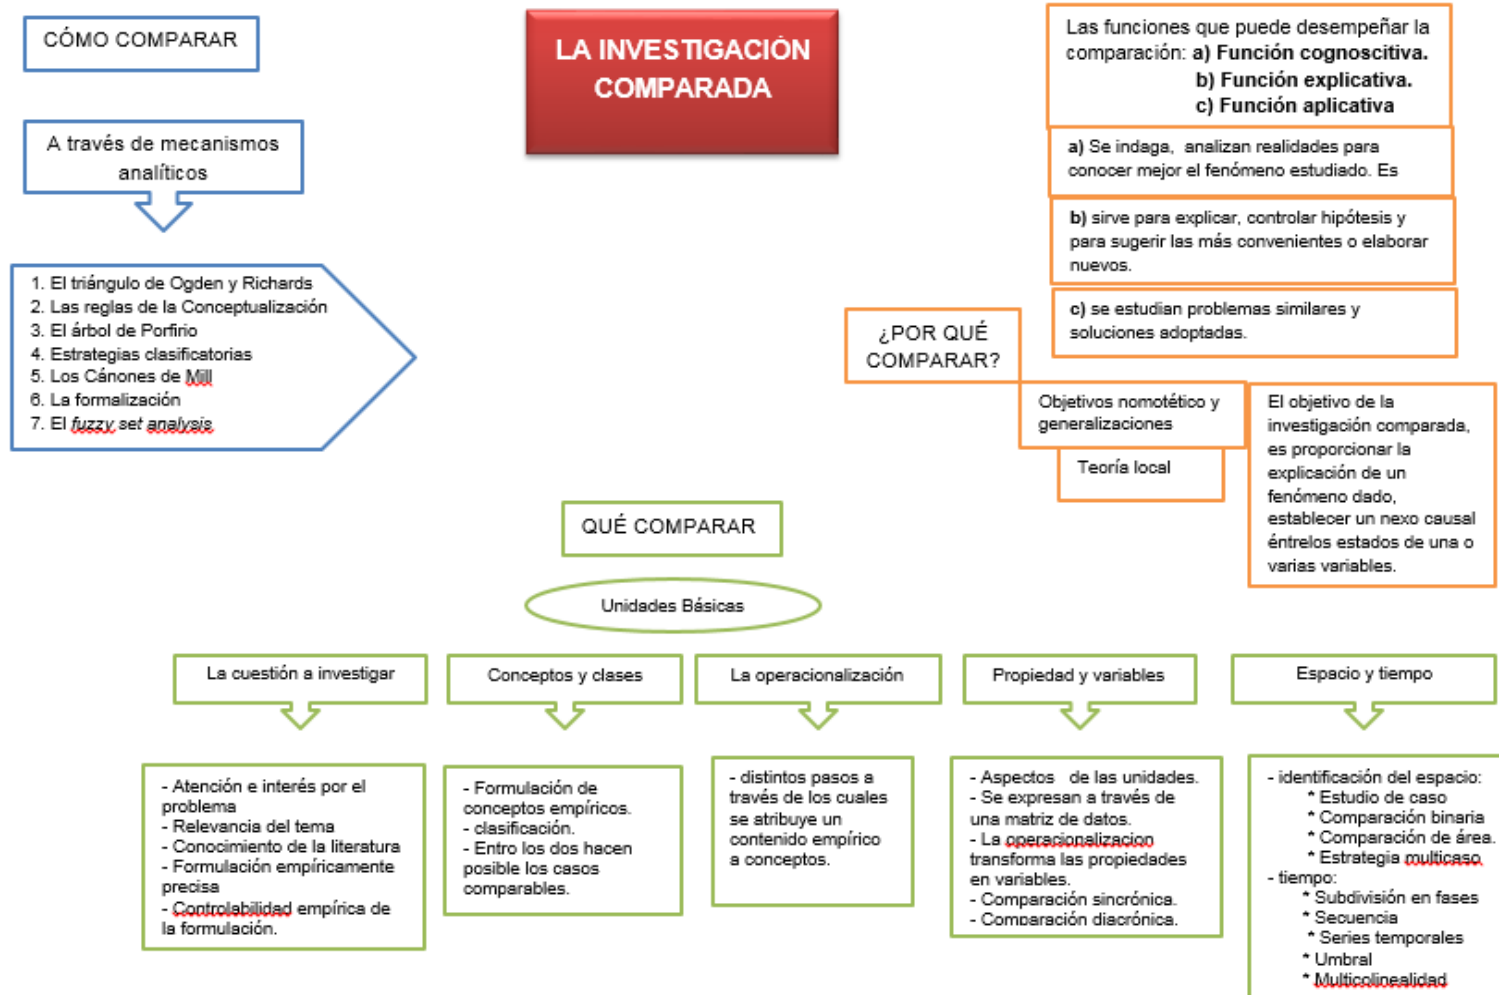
CÓMO COMPARAR

LA INVESTIGACIÓN COMPARADA

Las funciones que puede desempeñar la comparación: **a) Función cognoscitiva.**
**b) Función explicativa.**
**c) Función aplicativa**

A través de mecanismos analíticos

**a)** Se indaga, analizan realidades para conocer mejor el fenómeno estudiado. Es

**b)** sirve para explicar, controlar hipótesis y para sugerir las más convenientes o elaborar nuevos.

1. El triángulo de Ogden y Richards
2. Las reglas de la Conceptualización
3. El árbol de Porfirio
4. Estrategias clasificatorias
5. Los Cánones de Mill
6. La formalización
7. El *fuzzy set analysis*

¿POR QUÉ COMPARAR?

**c)** se estudian problemas similares y soluciones adoptadas.

Objetivos nomotético y generalizaciones

Teoría local

El objetivo de la investigación comparada, es proporcionar la explicación de un fenómeno dado, establecer un nexo causal éntrelos estados de una o varias variables.

QUÉ COMPARAR

Unidades Básicas

La cuestión a investigar

Conceptos y clases

La operacionalización

Propiedad y variables

Espacio y tiempo

- Atención e interés por el problema
- Relevancia del tema
- Conocimiento de la literatura
- Formulación empíricamente precisa
- Controlabilidad empírica de la formulación.

- Formulación de conceptos empíricos.
- clasificación.
- Entro los dos hacen posible los casos comparables.

- distintos pasos a través de los cuales se atribuye un contenido empírico a conceptos.

- Aspectos de las unidades.
- Se expresan a través de una matriz de datos.
- La operacionalizacion transforma las propiedades en variables.
- Comparación sincrónica.
- Comparación diacrónica.

- identificación del espacio:
* Estudio de caso
* Comparación binaria
* Comparación de área.
* Estrategia multicaso
- tiempo:
* Subdivisión en fases
* Secuencia
* Series temporales
* Umbral
* Multicolinealidad